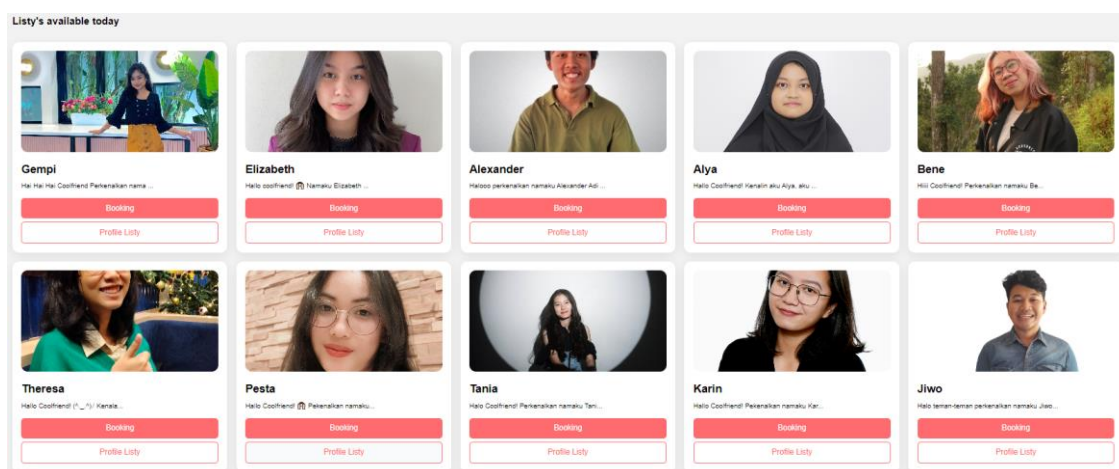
Listy's available today

Gempi
Hai Hai Hai Coolfriend Perkenalkan nama ...
Booking
Profile Listy

Elizabeth
Hallo coolfriend! 🙈 Namaku Elizabeth ...
Booking
Profile Listy

Alexander
Halooo perkenalkan namaku Alexander Adi ...
Booking
Profile Listy

Alya
Hallo Coolfriend! Kenalin aku Alya, aku ...
Booking
Profile Listy

Bene
Hiii Coolfriend! Perkenalkan namaku Be...
Booking
Profile Listy

Theresa
Hallo Coolfriend! (^_^)/ Kenala...
Booking
Profile Listy

Pesta
Hallo Coolfriend! 🙈 Pekenalkan namaku...
Booking
Profile Listy

Tania
Halo Coolfriend! Perkenalkan namaku Tani...
Booking
Profile Listy

Karin
Hallo Coolfriend! Pekenalkan namaku Kar...
Booking
Profile Listy

Jiwo
Halo teman-teman perkenalkan namaku Jiwo...
Booking
Profile Listy